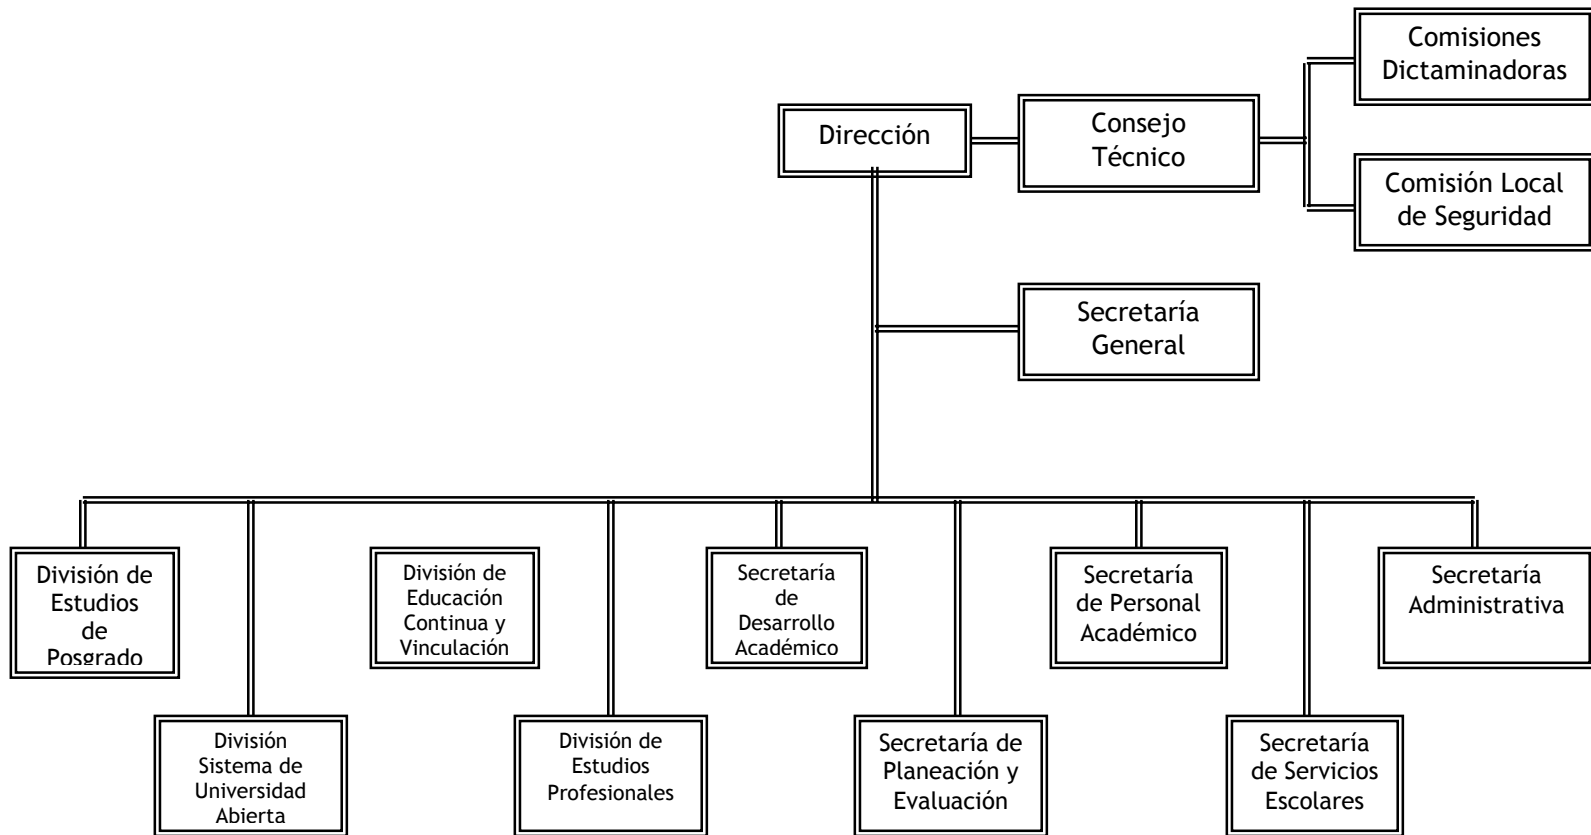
Comisiones Dictaminadoras

Dirección

Consejo Técnico

Comisión Local de Seguridad

Secretaría General

División de Estudios de Posgrado

División Sistema de Universidad Abierta

División de Educación Continua y Vinculación

División de Estudios Profesionales

Secretaría de Desarrollo Académico

Secretaría de Planeación y Evaluación

Secretaría de Personal Académico

Secretaría de Servicios Escolares

Secretaría Administrativa